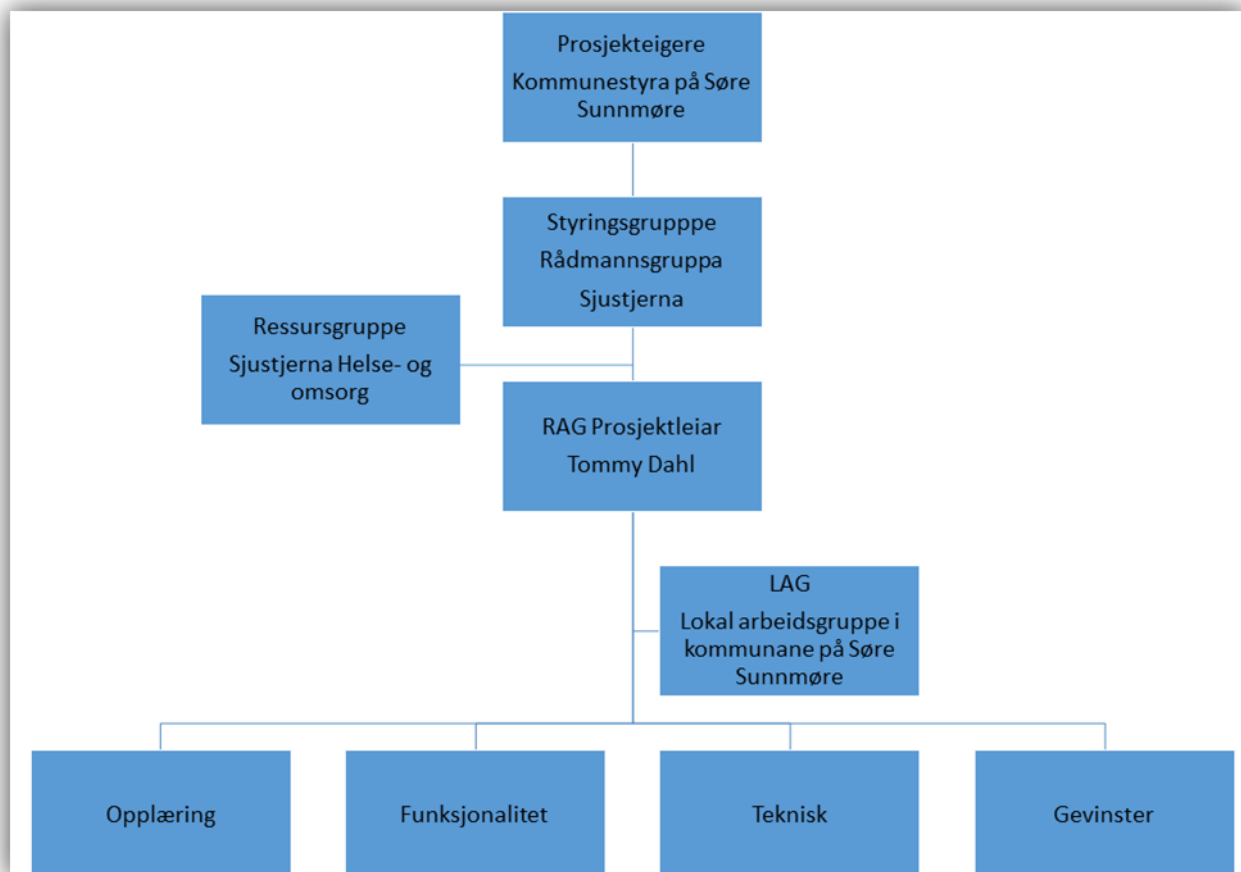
Prosjekteigere
Kommunestyra på Søre Sunnmøre

Styringsgrupppe
Rådmannsgruppa
Sjustjerna

Ressursgruppe
Sjustjerna Helse- og omsorg

RAG Prosjektleiar
Tommy Dahl

LAG
Lokal arbeidsgruppe i kommunane på Søre Sunnmøre

Opplæring

Funksjonalitet

Teknisk

Gevinster